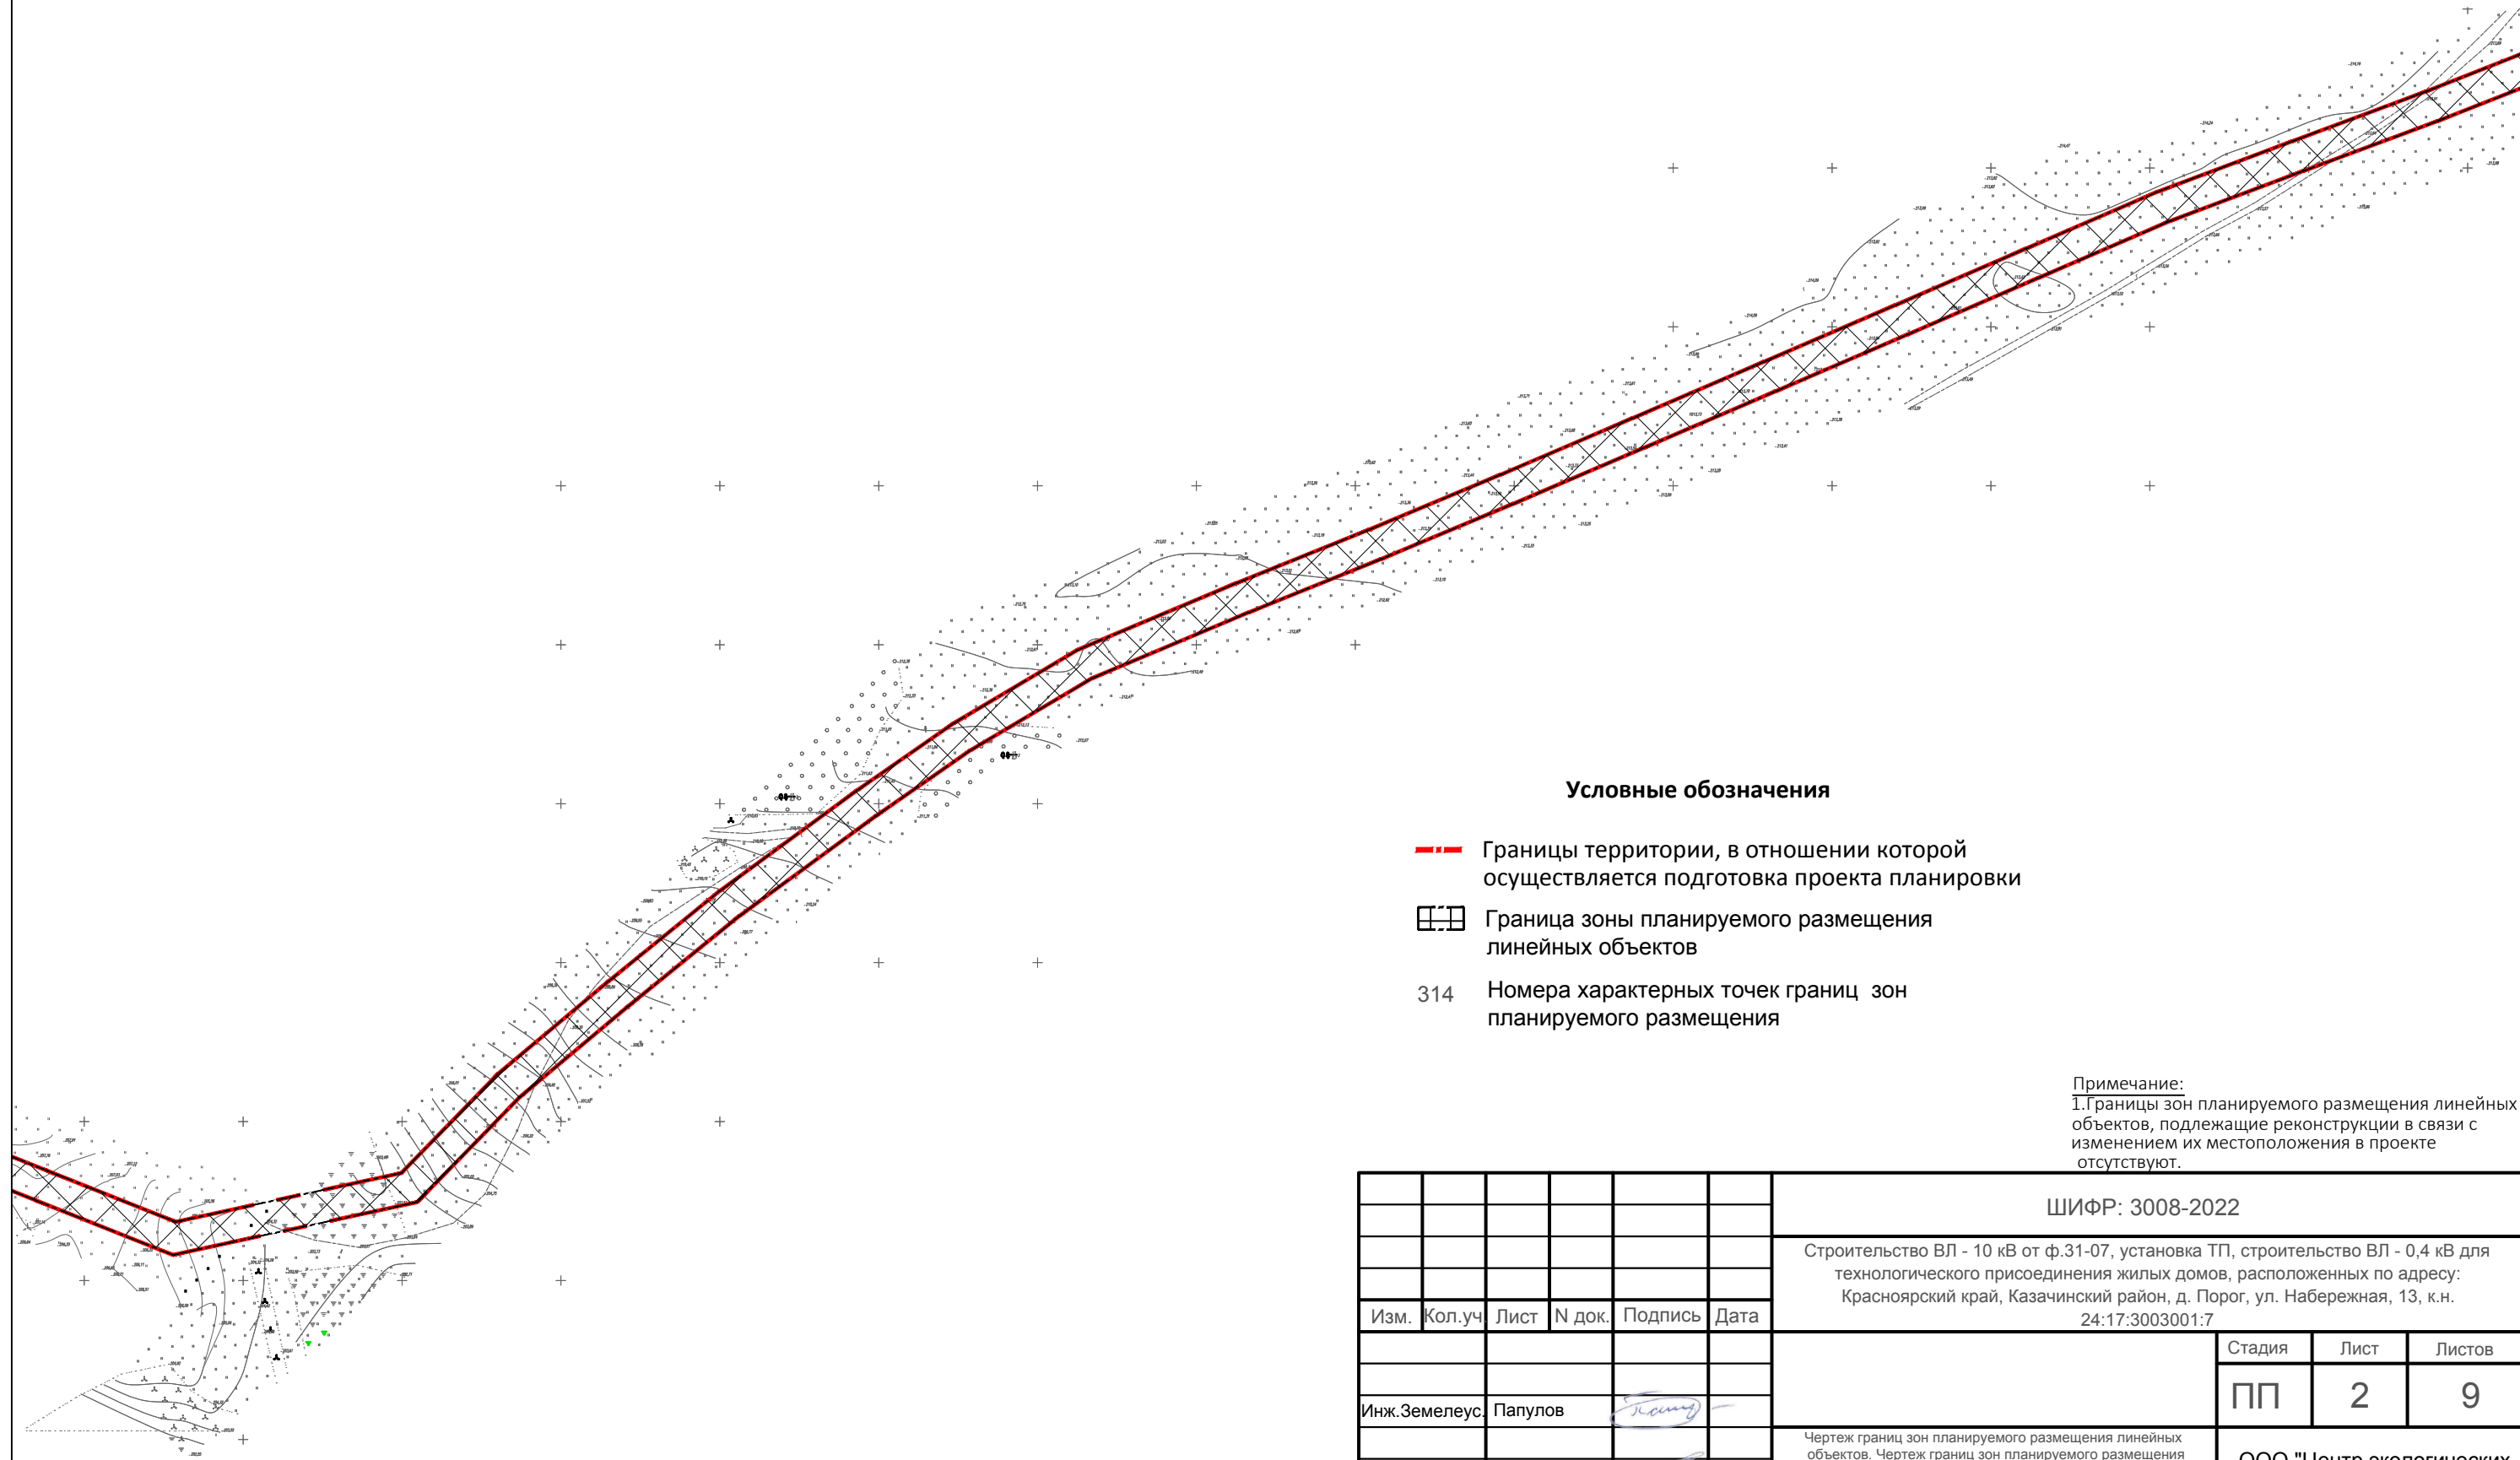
Условные обозначения

Границы территории, в отношении которой осуществляется подготовка проекта планировки

Граница зоны планируемого размещения линейных объектов

314 Номера характерных точек границ зон планируемого размещения

Примечание:
1.Границы зон планируемого размещения линейных объектов, подлежащие реконструкции в связи с изменением их местоположения в проекте отсутствуют.

| Изм. | Кол.уч | Лист | N док. | Подпись | Дата |
|---|---|---|---|---|---|
| Инж.Землеус. | Папулов | | | | |

ШИФР: 3008-2022

Строительство ВЛ - 10 кВ от ф.31-07, установка ТП, строительство ВЛ - 0,4 кВ для технологического присоединения жилых домов, расположенных по адресу: Красноярский край, Казачинский район, д. Порог, ул. Набережная, 13, к.н. 24:17:3003001:7

| Стадия | Лист | Листов |
|---|---|---|
| ПП | 2 | 9 |

Чертеж границ зон планируемого размещения линейных объектов. Чертеж границ зон планируемого размещения

ООО "Центр экологических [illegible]